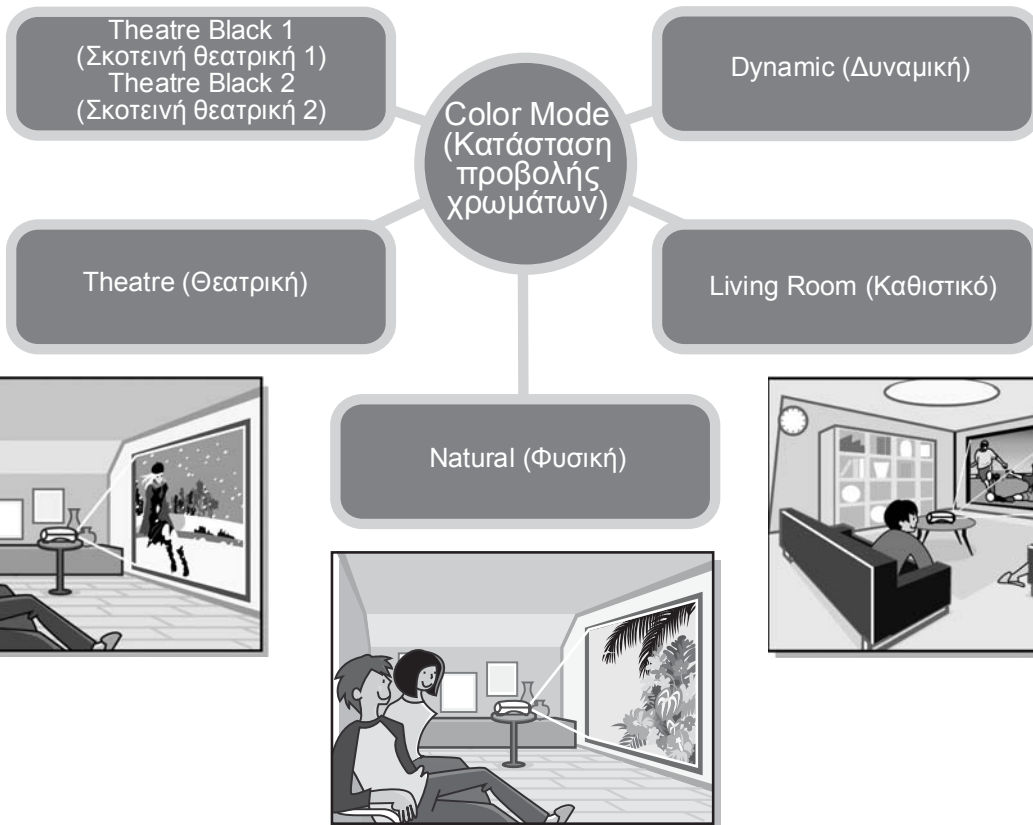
Theatre Black 1 (Σκοτεινή θεατρική 1) Theatre Black 2 (Σκοτεινή θεατρική 2)

Color Mode (Κατάσταση προβολής χρωμάτων)

Dynamic (Δυναμική)

Theatre (Θεατρική)

Living Room (Καθιστικό)

Natural (Φυσική)